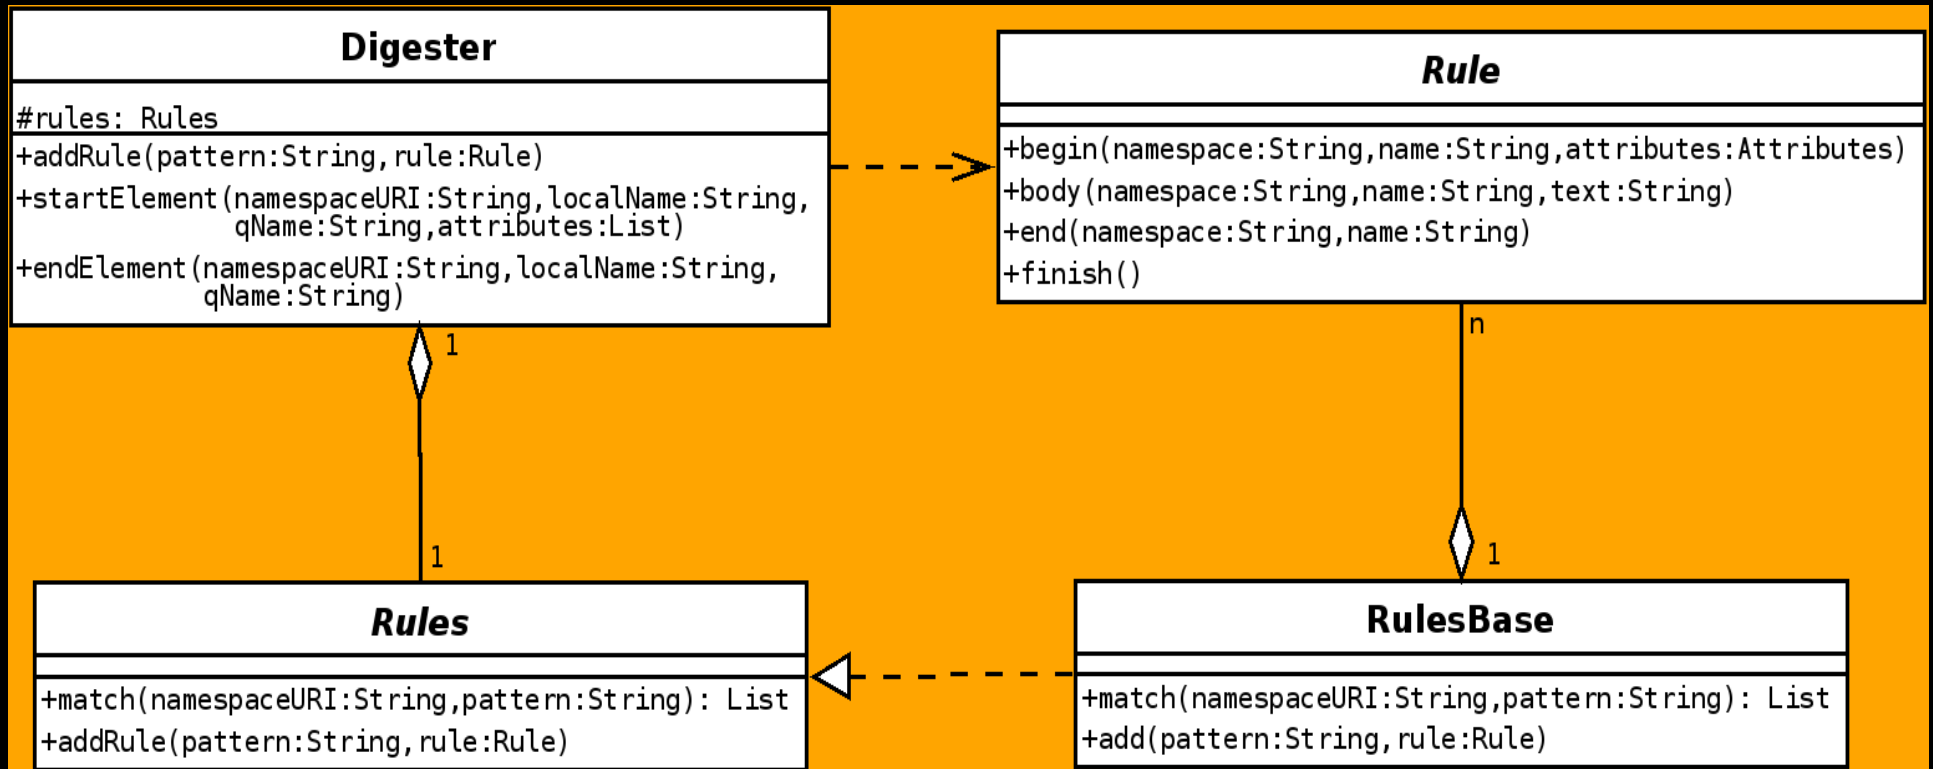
Digester

#rules: Rules

+addRule(pattern:String,rule:Rule)
+startElement(namespaceURI:String,localName:String, qName:String,attributes:List)
+endElement(namespaceURI:String,localName:String, qName:String)

Rule

+begin(namespace:String,name:String,attributes:Attributes)
+body(namespace:String,name:String,text:String)
+end(namespace:String,name:String)
+finish()

1
1
n
1

Rules

+match(namespaceURI:String,pattern:String): List
+addRule(pattern:String,rule:Rule)

RulesBase

+match(namespaceURI:String,pattern:String): List
+add(pattern:String,rule:Rule)